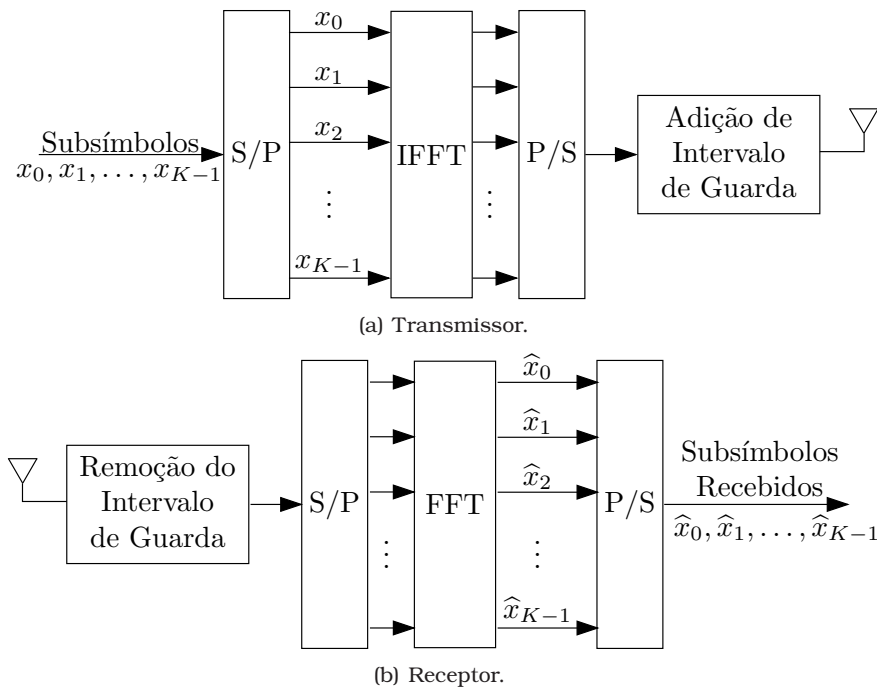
Subsímbolos
$x_0, x_1, \ldots, x_{K-1}$
S/P
$x_0$
$x_1$
$x_2$
$\vdots$
$x_{K-1}$
IFFT
$\vdots$
P/S
Adição de Intervalo de Guarda

(a) Transmissor.

Remoção do Intervalo de Guarda
S/P
$\vdots$
FFT
$\widehat{x}_0$
$\widehat{x}_1$
$\widehat{x}_2$
$\vdots$
$\widehat{x}_{K-1}$
P/S
Subsímbolos Recebidos
$\widehat{x}_0, \widehat{x}_1, \ldots, \widehat{x}_{K-1}$

(b) Receptor.